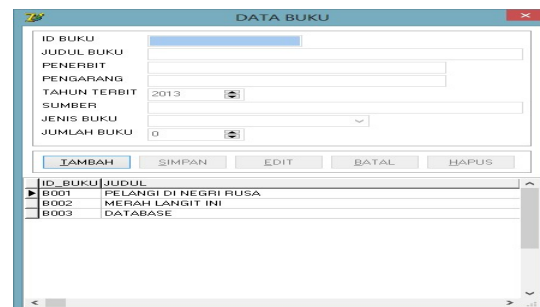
DATA BUKU

ID BUKU
JUDUL BUKU
PENERBIT
PENGARANG
TAHUN TERBIT 2013
SUMBER
JENIS BUKU
JUMLAH BUKU 0

TAMBAH SIMPAN EDIT BATAL HAPUS

| ID_BUKU | JUDUL |
|---|---|
| B001 | PELANGI DI NEGRI RUSA |
| B002 | MERAH LANGIT INI |
| B003 | DATABASE |